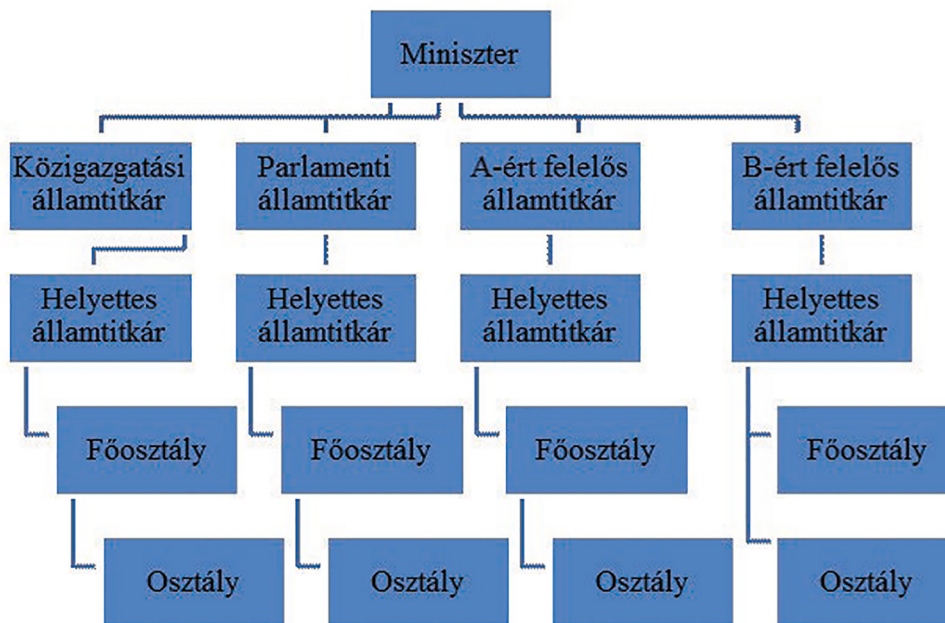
Miniszter

Közigazgatási államtitkár

Parlamenti államtitkár

A-ért felelős államtitkár

B-ért felelős államtitkár

Helyettes államtitkár

Helyettes államtitkár

Helyettes államtitkár

Helyettes államtitkár

Főosztály

Főosztály

Főosztály

Főosztály

Osztály

Osztály

Osztály

Osztály